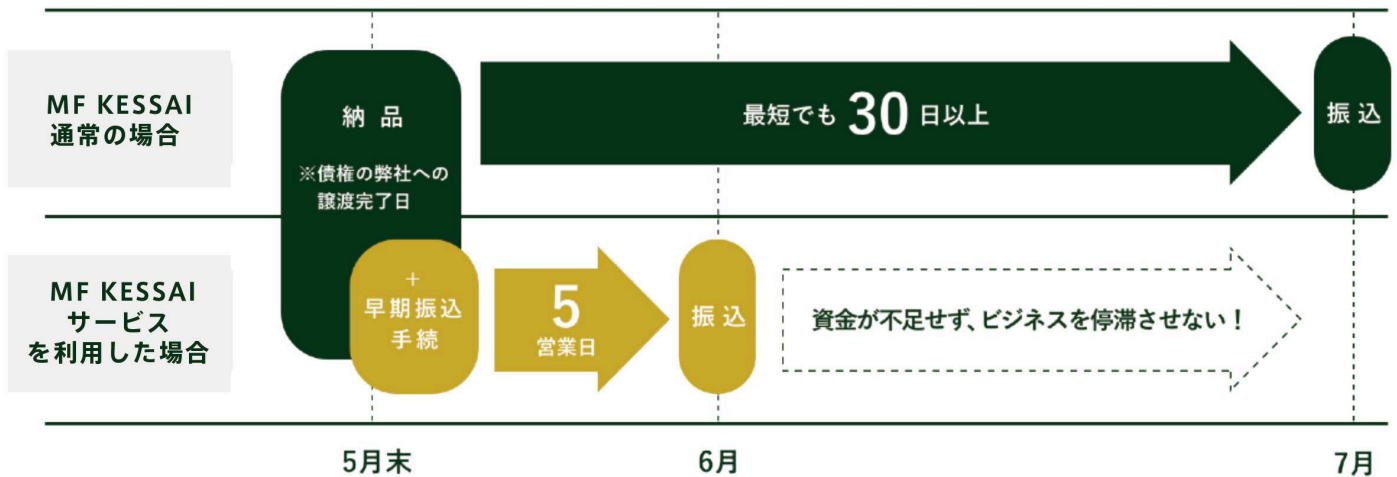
MF KESSAI
通常の場合

納 品

※債権の弊社への譲渡完了日

最短でも 30 日以上

振 込

MF KESSAI
サービス
を利用した場合

＋
早期振込
手続

5
営業日

振 込

資金が不足せず、ビジネスを停滞させない！

5月末

6月

7月